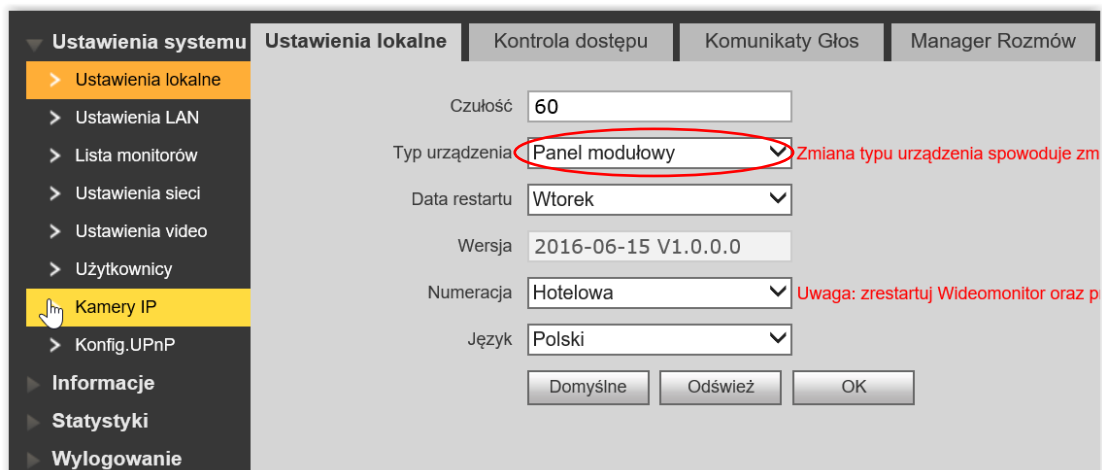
Ustawienia systemu
Ustawienia lokalne
Ustawienia LAN
Lista monitorów
Ustawienia sieci
Ustawienia video
Użytkownicy
Kamery IP
Konfig.UPnP
Informacje
Statystyki
Wylogowanie

Ustawienia lokalne | Kontrola dostępu | Komunikaty Głos | Manager Rozmów

Czułość 60
Typ urządzenia Panel modułowy Zmiana typu urządzenia spowoduje zm
Data restartu Wtorek
Wersja 2016-06-15 V1.0.0.0
Numeracja Hotelowa Uwaga: zrestartuj Wideomonitor oraz p
Język Polski

Domyślne Odśwież OK